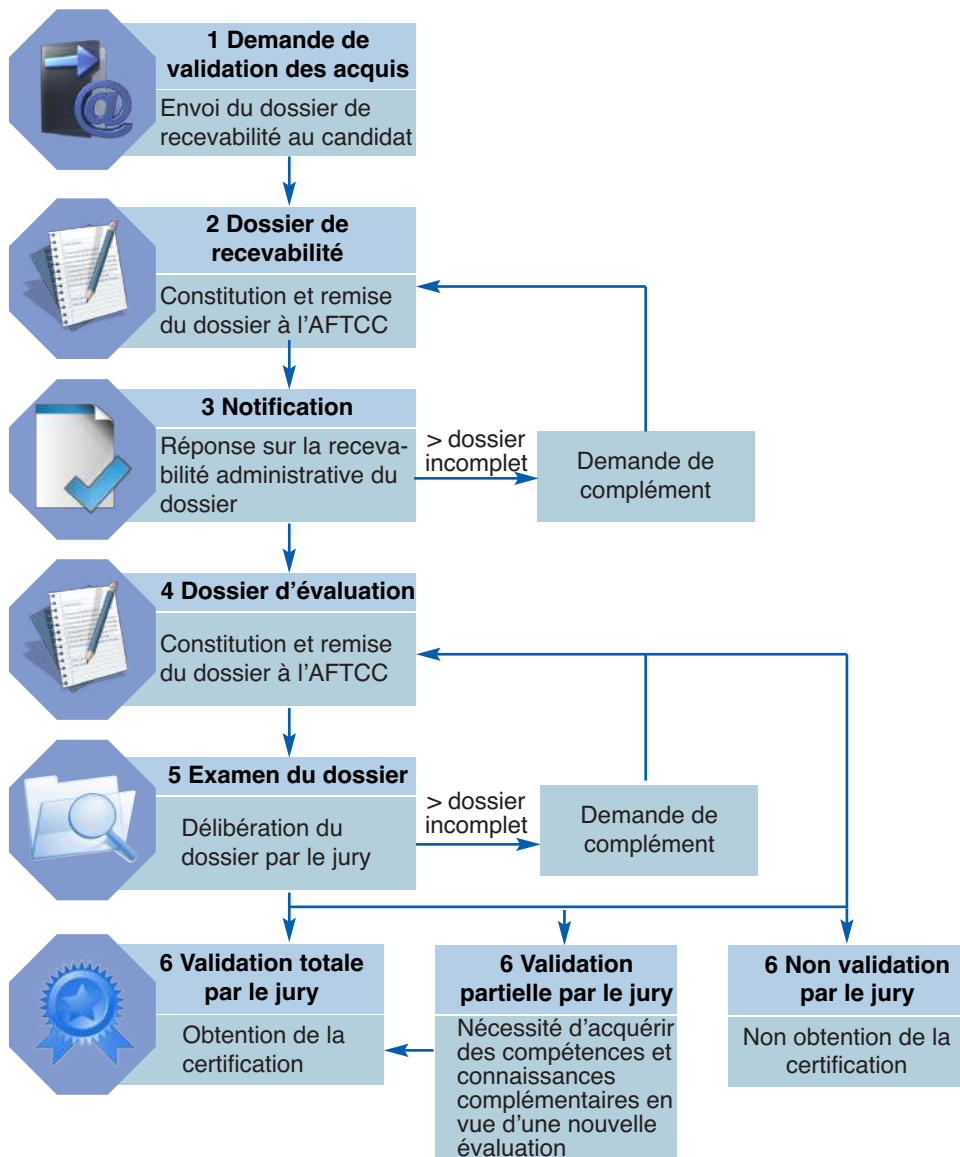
1 Demande de validation des acquis

Envoi du dossier de recevabilité au candidat

2 Dossier de recevabilité

Constitution et remise du dossier à l'AFTCC

3 Notification

Réponse sur la recevabilité administrative du dossier

> dossier incomplet

Demande de complément

4 Dossier d'évaluation

Constitution et remise du dossier à l'AFTCC

5 Examen du dossier

Délibération du dossier par le jury

> dossier incomplet

Demande de complément

6 Validation totale par le jury

Obtention de la certification

6 Validation partielle par le jury

Nécessité d'acquérir des compétences et connaissances complémentaires en vue d'une nouvelle évaluation

6 Non validation par le jury

Non obtention de la certification